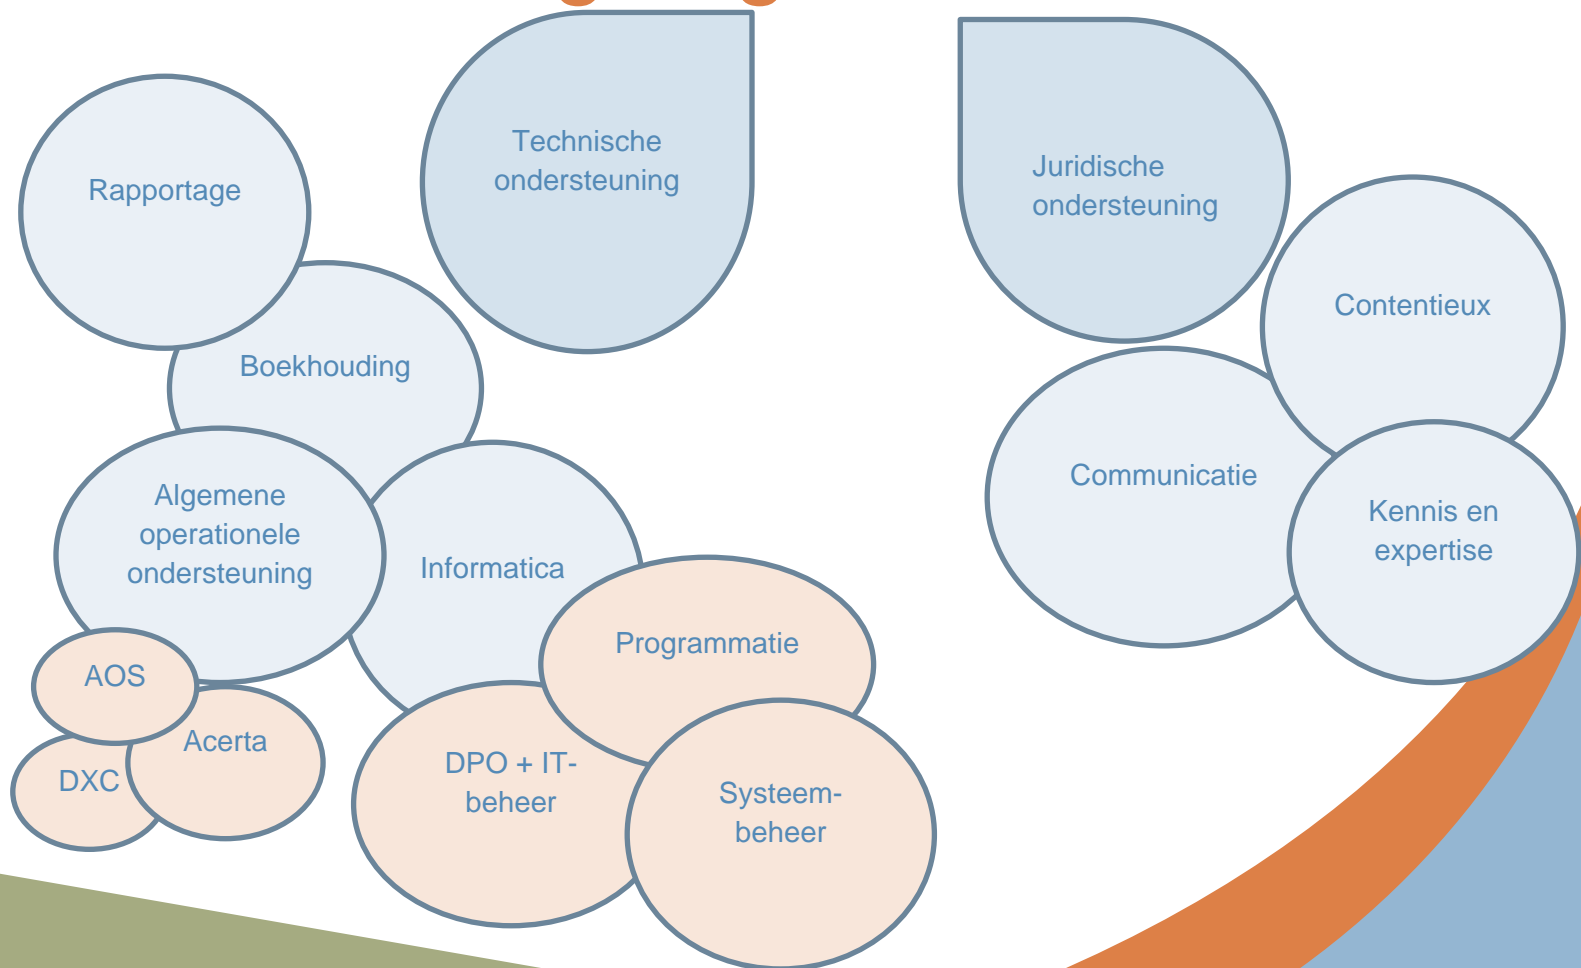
Technische ondersteuning

Juridische ondersteuning

Rapportage

Boekhouding

Algemene operationele ondersteuning

Informatica

Contentieux

Communicatie

Kennis en expertise

Programmatie

AOS

Acerta

DXC

DPO + IT-beheer

Systeem-beheer